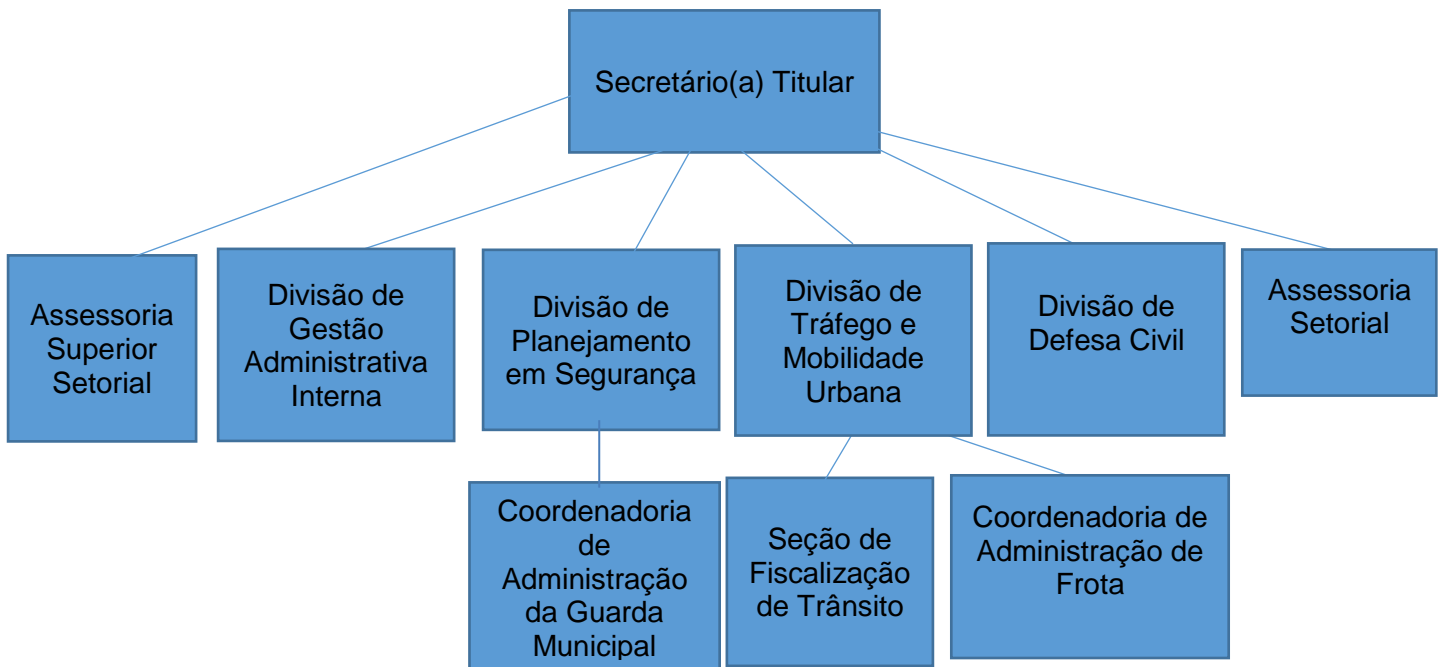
Secretário(a) Titular

Assessoria Superior Setorial

Divisão de Gestão Administrativa Interna

Divisão de Planejamento em Segurança

Divisão de Tráfego e Mobilidade Urbana

Divisão de Defesa Civil

Assessoria Setorial

Coordenadoria de Administração da Guarda Municipal

Seção de Fiscalização de Trânsito

Coordenadoria de Administração de Frota